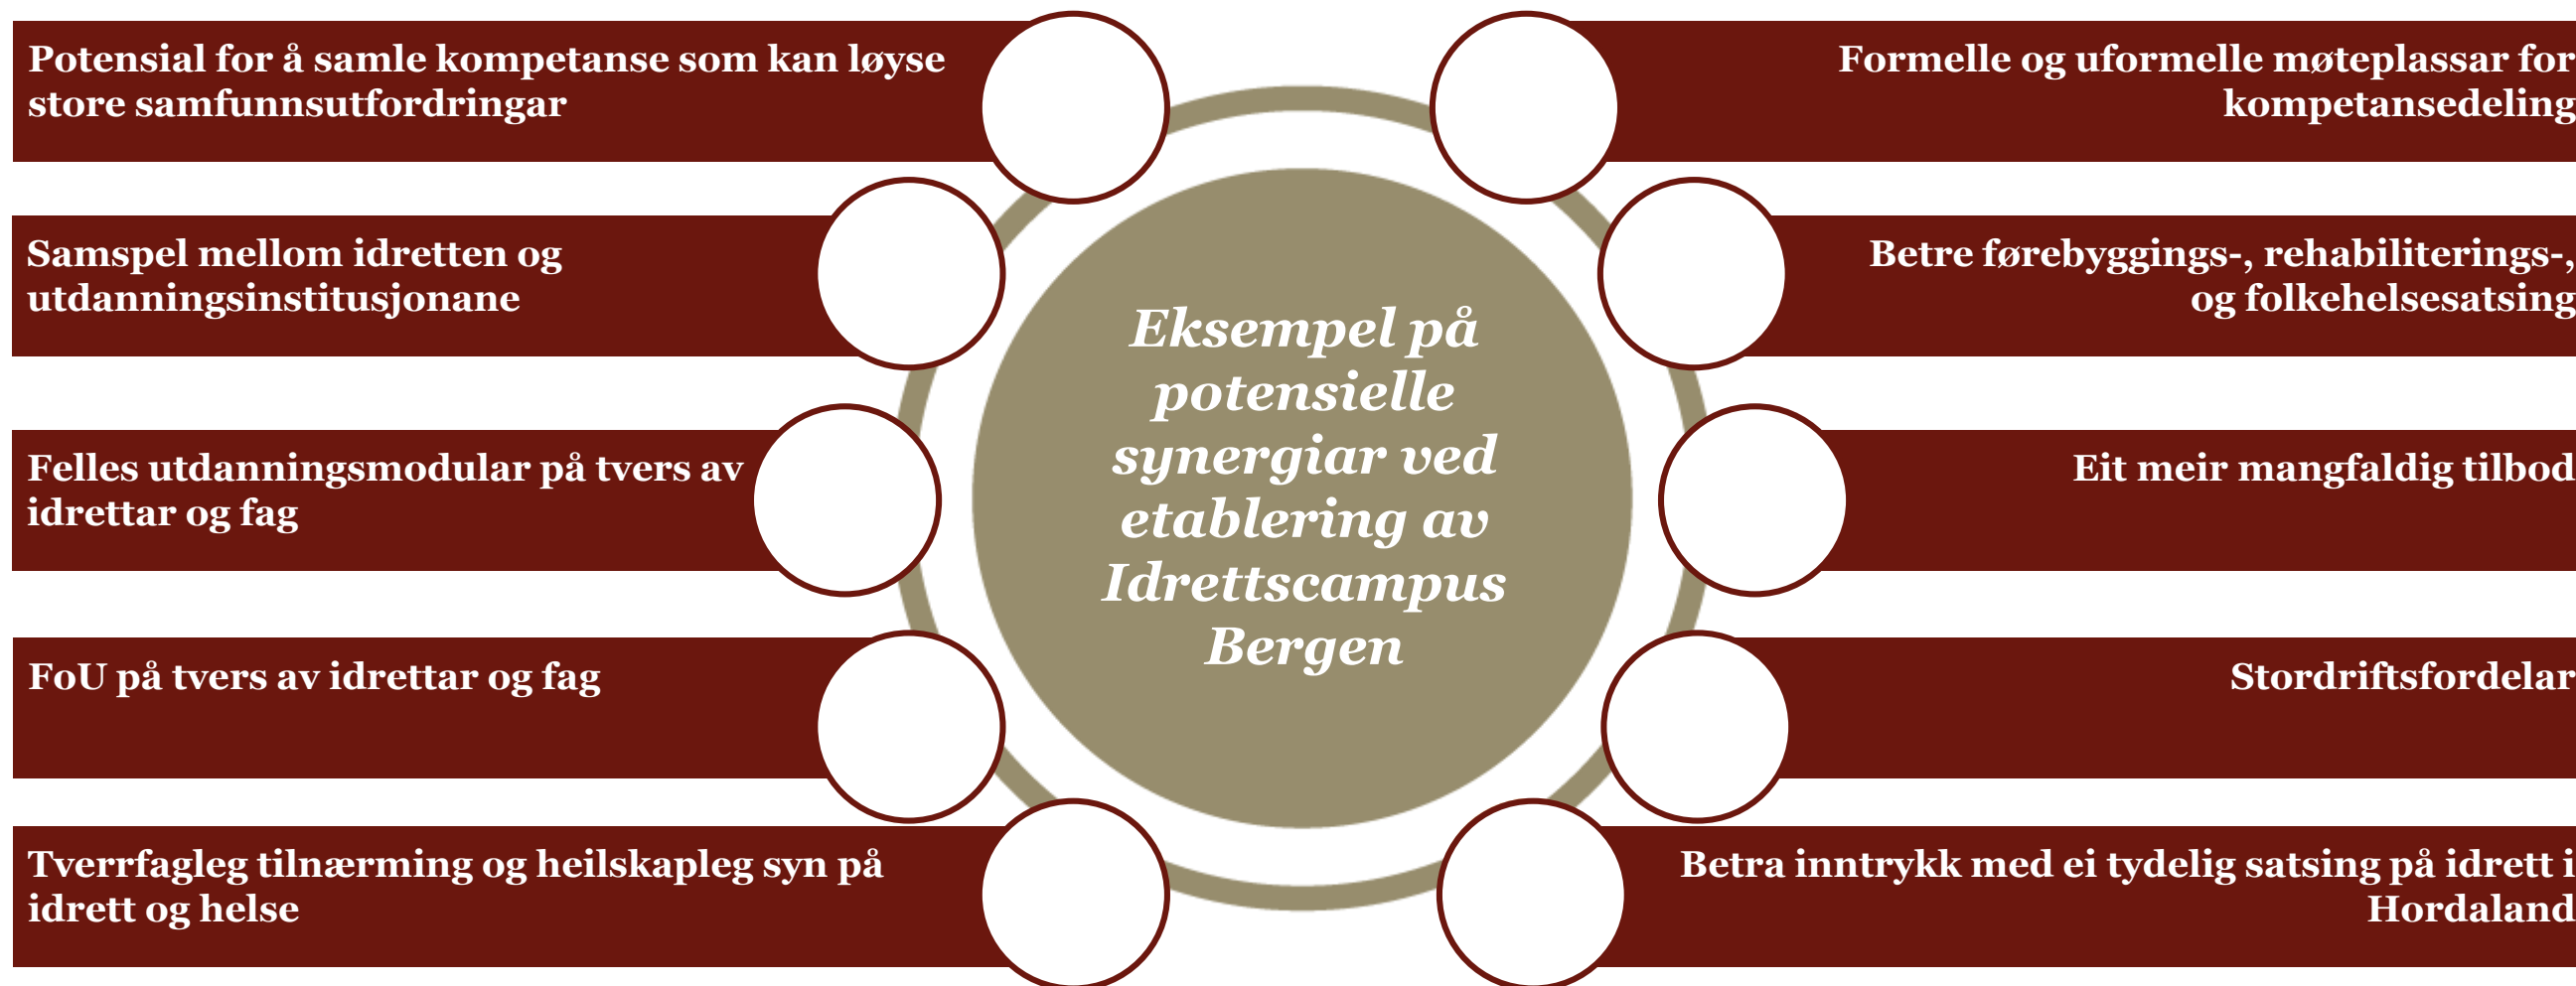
Potensial for å samle kompetanse som kan løyse store samfunnsutfordringar

Samspel mellom idretten og utdanningsinstitusjonane

Felles utdanningsmodular på tvers av idrettar og fag

FoU på tvers av idrettar og fag

Tverrfagleg tilnærming og heilskapleg syn på idrett og helse

Eksempel på potensielle synergiar ved etablering av Idrettscampus Bergen

Formelle og uformelle møteplassar for kompetansedeling

Betre førebyggings-, rehabiliterings-, og folkehelsesatsing

Eit meir mangfaldig tilbod

Stordriftsfordelar

Betra inntrykk med ei tydelig satsing på idrett i Hordaland